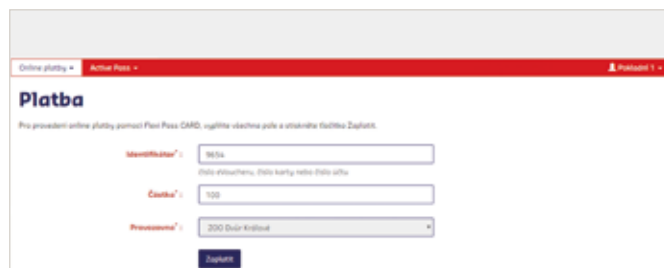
Online platby ▾ Active Pass ▾ Pokladní 1 ▾

Platba

Pro provedení online platby pomocí Flexi Pass CARD, vyplňte všechna pole a stiskněte tlačítko Zaplatit.

Identifikátor*: 9654

číslo eVoucheru, číslo karty nebo číslo účtu

Částka*: 100

Provozovna*: 200 Dvůr Králové

Zaplatit